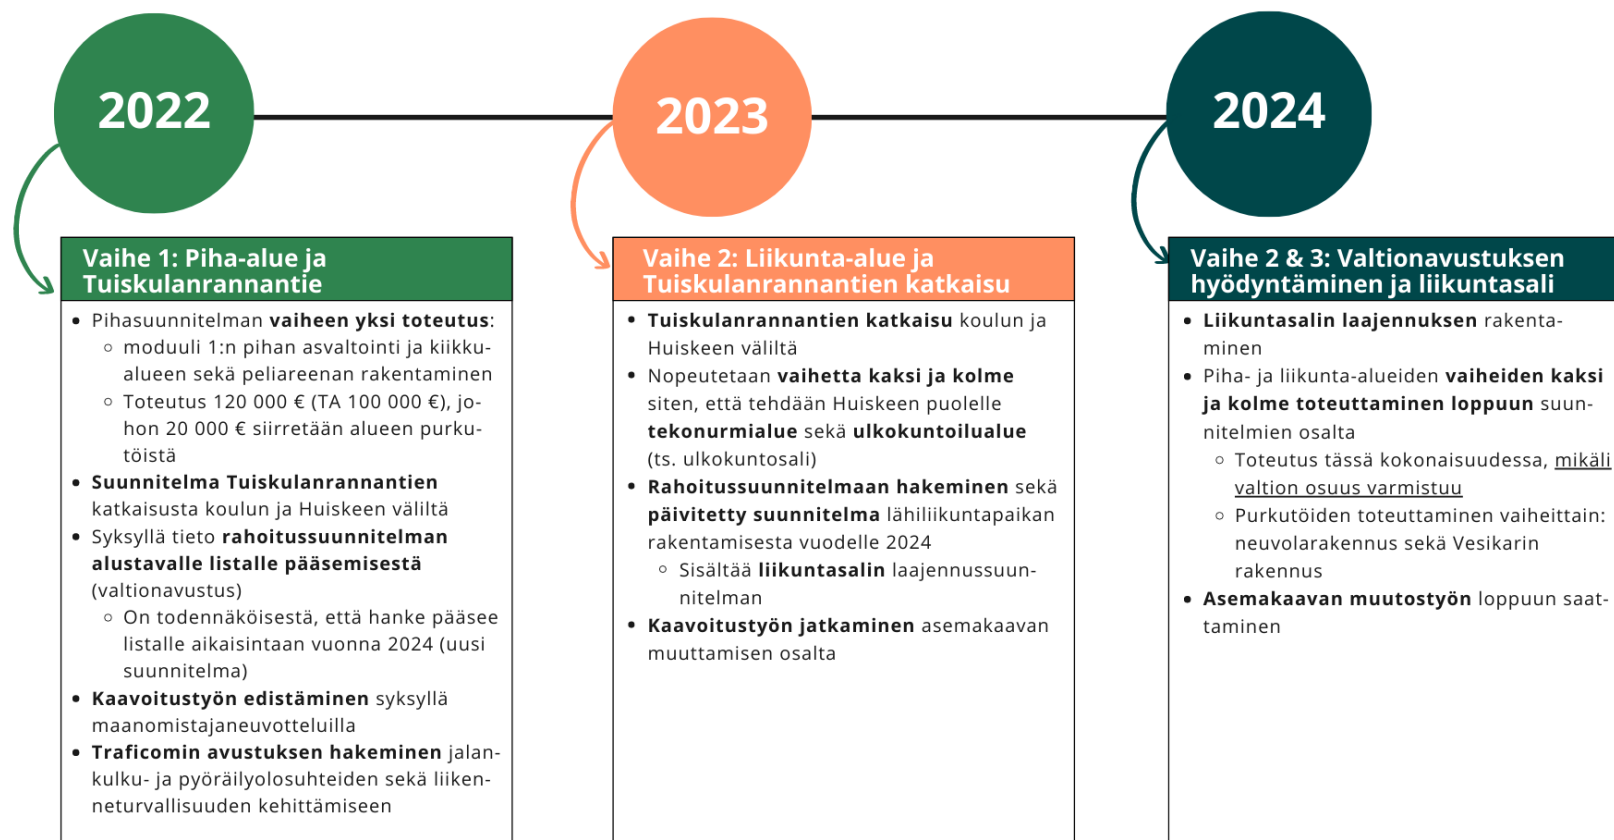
2022

2023

2024

Vaihe 1: Piha-alue ja Tuiskulanrannantie

- Pihasuunnitelman vaiheen yksi toteutus:
  - moduuli 1:n pihan asvaltointi ja kiikkualueen sekä peliareenan rakentaminen
  - Toteutus 120 000 € (TA 100 000 €), johon 20 000 € siirretään alueen purkutöistä
- Suunnitelma Tuiskulanrannantien katkaisusta koulun ja Huiskeen väliltä
- Syksyllä tieto rahoitussuunnitelman alustavalle listalle pääsemisestä (valtionavustus)
  - On todennäköisestä, että hanke pääsee listalle aikaisintaan vuonna 2024 (uusi suunnitelma)
- Kaavoitustyön edistäminen syksyllä maanomistajaneuvotteluilla
- Traficomin avustuksen hakeminen jalankulku- ja pyöräilyolosuhteiden sekä liikenneturvallisuuden kehittämiseen

Vaihe 2: Liikunta-alue ja Tuiskulanrannantien katkaisu

- Tuiskulanrannantien katkaisu koulun ja Huiskeen väliltä
- Nopeutetaan vaihetta kaksi ja kolme siten, että tehdään Huiskeen puolelle tekonurmialue sekä ulkokuntoilualue (ts. ulkokuntosali)
- Rahoitussuunnitelmaan hakeminen sekä päivitetty suunnitelma lähiliikuntapaikan rakentamisesta vuodelle 2024
  - Sisältää liikuntasalin laajennussuunnitelman
- Kaavoitustyön jatkaminen asemakaavan muuttamisen osalta

Vaihe 2 & 3: Valtionavustuksen hyödyntäminen ja liikuntasali

- Liikuntasalin laajennuksen rakentaminen
- Piha- ja liikunta-alueiden vaiheiden kaksi ja kolme toteuttaminen loppuun suunnitelmien osalta
  - Toteutus tässä kokonaisuudessa, mikäli valtion osuus varmistuu
  - Purkutöiden toteuttaminen vaiheittain: neuvolarakennus sekä Vesikarin rakennus
- Asemakaavan muutostyön loppuun saattaminen